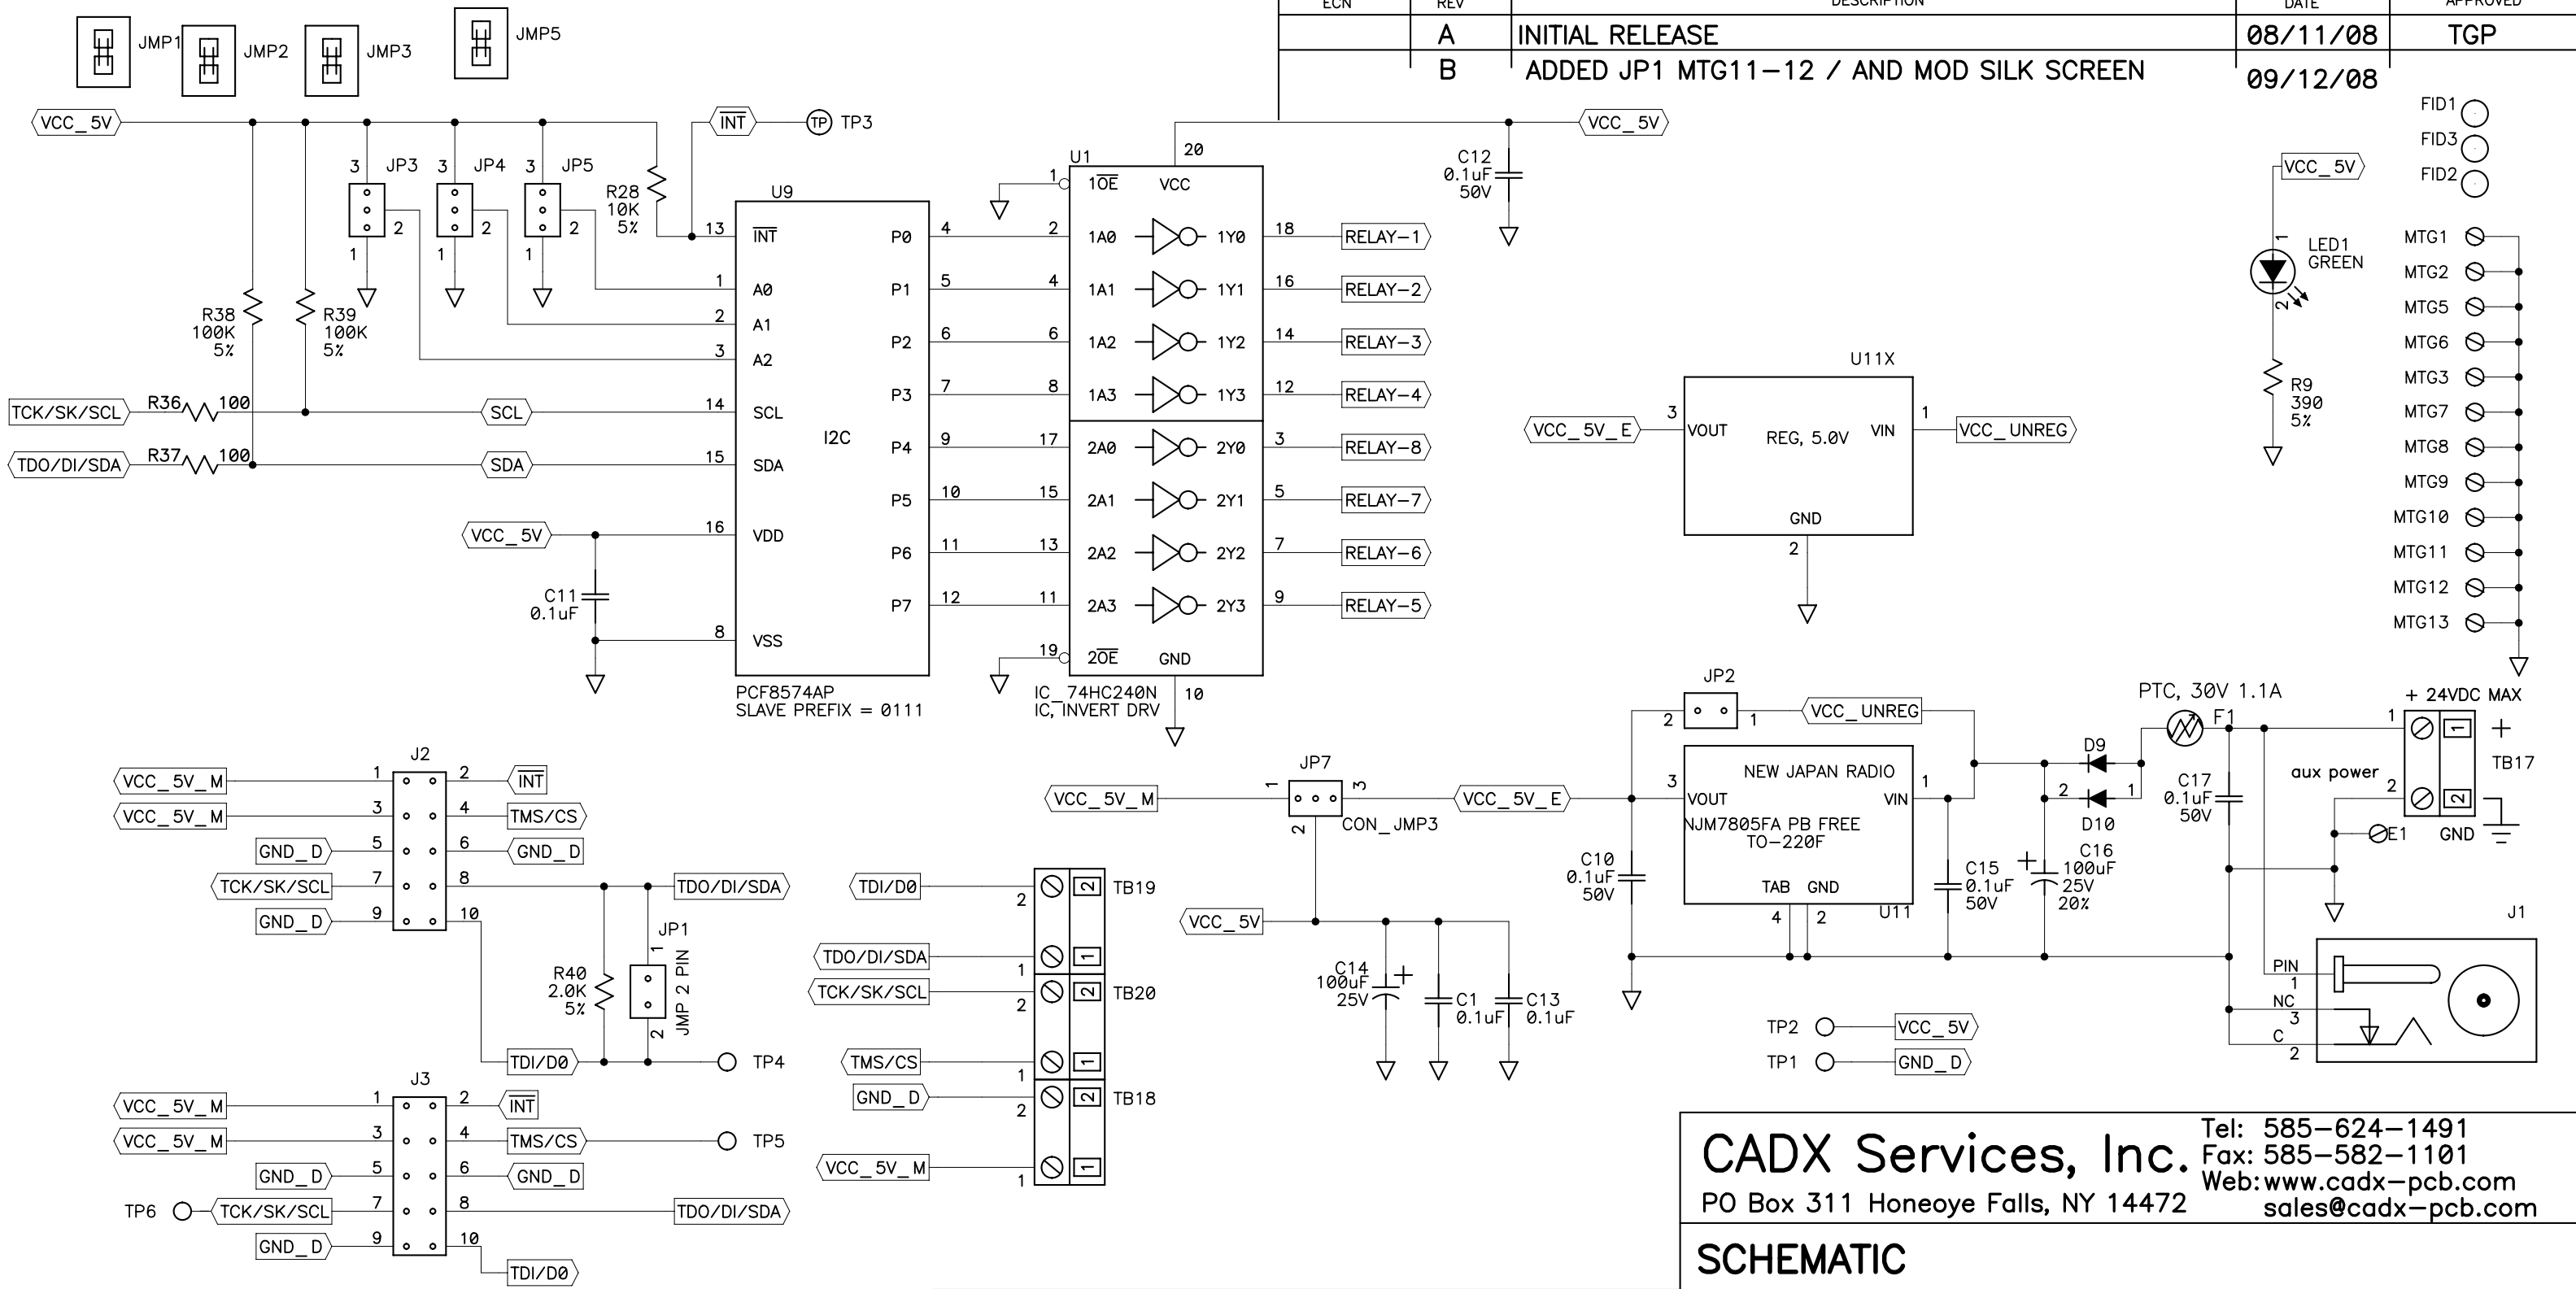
| ECN | REV | DESCRIPTION | DATE | APPROVED |
|---|---|---|---|---|
| | A | INITIAL RELEASE | 08/11/08 | TGP |
| | B | ADDED JP1 MTG11-12 / AND MOD SILK SCREEN | 09/12/08 | |

JMP1 JMP2 JMP3 JMP5

VCC_5V

INT TP TP3

JP3 JP4 JP5

R28 10K 5%

U9

13 $\overline{INT}$ P0 4
1 A0 P1 5
2 A1 P2 6
3 A2 P3 7
14 SCL I2C P4 9
15 SDA P5 10
16 VDD P6 11
8 VSS P7 12

PCF8574AP
SLAVE PREFIX = 0111

R38 100K 5%
R39 100K 5%

TCK/SK/SCL R36 100 SCL
TDO/DI/SDA R37 100 SDA

VCC_5V
C11 0.1uF

U1
1 $1\overline{OE}$ VCC 20
2 1A0 1Y0 18 RELAY-1
4 1A1 1Y1 16 RELAY-2
6 1A2 1Y2 14 RELAY-3
8 1A3 1Y3 12 RELAY-4
17 2A0 2Y0 3 RELAY-8
15 2A1 2Y1 5 RELAY-7
13 2A2 2Y2 7 RELAY-6
11 2A3 2Y3 9 RELAY-5
19 $2\overline{OE}$ GND 10

IC_74HC240N
IC, INVERT DRV

C12 0.1uF 50V
VCC_5V

U11X
VCC_5V_E 3 VOUT REG, 5.0V VIN 1 VCC_UNREG
GND 2

VCC_5V
LED1 GREEN
R9 390 5%

FID1 FID3 FID2
MTG1 MTG2 MTG5 MTG6 MTG3 MTG7 MTG8 MTG9 MTG10 MTG11 MTG12 MTG13

J2
VCC_5V_M 1 2 $\overline{INT}$
VCC_5V_M 3 4 TMS/CS
GND_D 5 6 GND_D
TCK/SK/SCL 7 8 TDO/DI/SDA
GND_D 9 10

JP1
R40 2.0K 5%
JMP 2 PIN
TDI/D0 TP4

J3
VCC_5V_M 1 2 $\overline{INT}$
VCC_5V_M 3 4 TMS/CS TP5
GND_D 5 6 GND_D
TP6 TCK/SK/SCL 7 8 TDO/DI/SDA
GND_D 9 10 TDI/D0

TDI/D0 TB19
TDO/DI/SDA
TCK/SK/SCL TB20
TMS/CS
GND_D TB18
VCC_5V_M

JP7
VCC_5V_M 1 3 VCC_5V_E
CON_JMP3
VCC_5V
C14 100uF 25V
C1 0.1uF
C13 0.1uF

JP2
2 1 VCC_UNREG
NEW JAPAN RADIO
3 VOUT VIN 1
NJM7805FA PB FREE
TO-220F
TAB GND
4 2 U11
C10 0.1uF 50V
C15 0.1uF 50V
C16 100uF 25V 20%

D9 D10
PTC, 30V 1.1A F1
C17 0.1uF 50V
+ 24VDC MAX
TB17
aux power
E1 GND
J1
PIN 1
NC 3
C 2

TP2 VCC_5V
TP1 GND_D

CADX Services, Inc.
PO Box 311 Honeoye Falls, NY 14472
Tel: 585-624-1491
Fax: 585-582-1101
Web: www.cadx-pcb.com
sales@cadx-pcb.com

SCHEMATIC